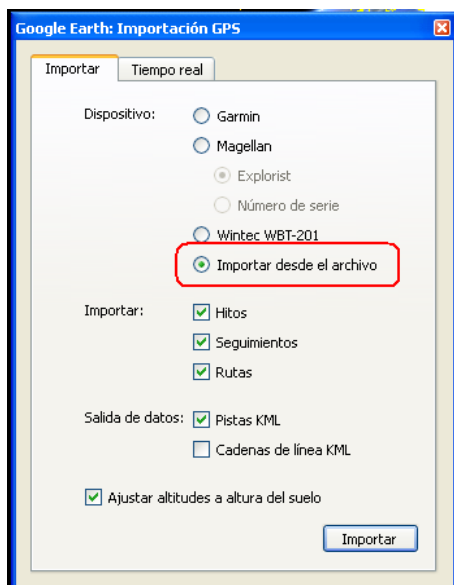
Google Earth: Importación GPS

Importar | Tiempo real

Dispositivo: Garmin
Magellan
Explorist
Número de serie
Wintec WBT-201
Importar desde el archivo

Importar: Hitos
Seguimientos
Rutas

Salida de datos: Pistas KML
Cadenas de línea KML

Ajustar altitudes a altura del suelo

Importar